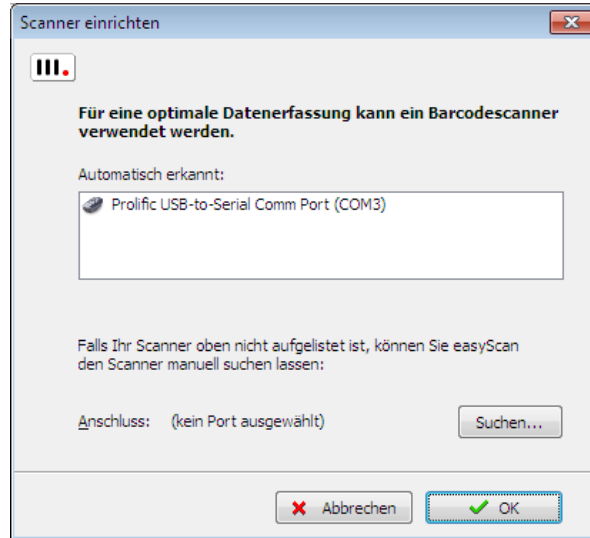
Scanner einrichten

III.

Für eine optimale Datenerfassung kann ein Barcodescanner verwendet werden.

Automatisch erkannt:

Prolific USB-to-Serial Comm Port (COM3)

Falls Ihr Scanner oben nicht aufgelistet ist, können Sie easyScan den Scanner manuell suchen lassen:

Anschluss: (kein Port ausgewählt)

Suchen...

Abbrechen

OK